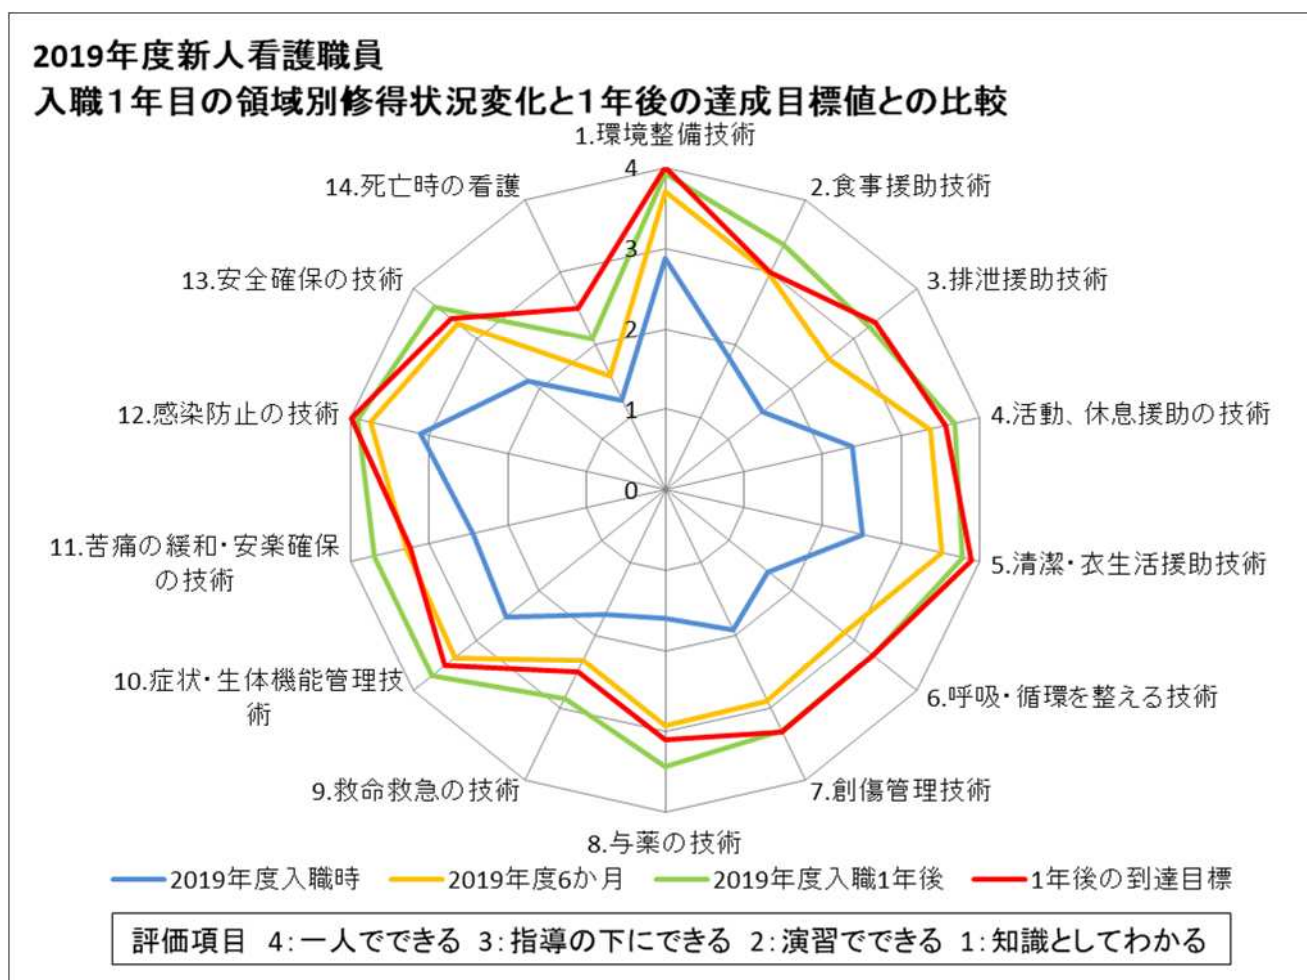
2019年度新人看護職員
入職1年目の領域別修得状況変化と1年後の達成目標値との比較

1.環境整備技術
2.食事援助技術
3.排泄援助技術
4.活動、休息援助の技術
5.清潔・衣生活援助技術
6.呼吸・循環を整える技術
7.創傷管理技術
8.与薬の技術
9.救命救急の技術
10.症状・生体機能管理技術
11.苦痛の緩和・安楽確保の技術
12.感染防止の技術
13.安全確保の技術
14.死亡時の看護

4
3
2
1
0

2019年度入職時
2019年度6か月
2019年度入職1年後
1年後の到達目標

評価項目 4:一人でできる 3:指導の下にできる 2:演習でできる 1:知識としてわかる